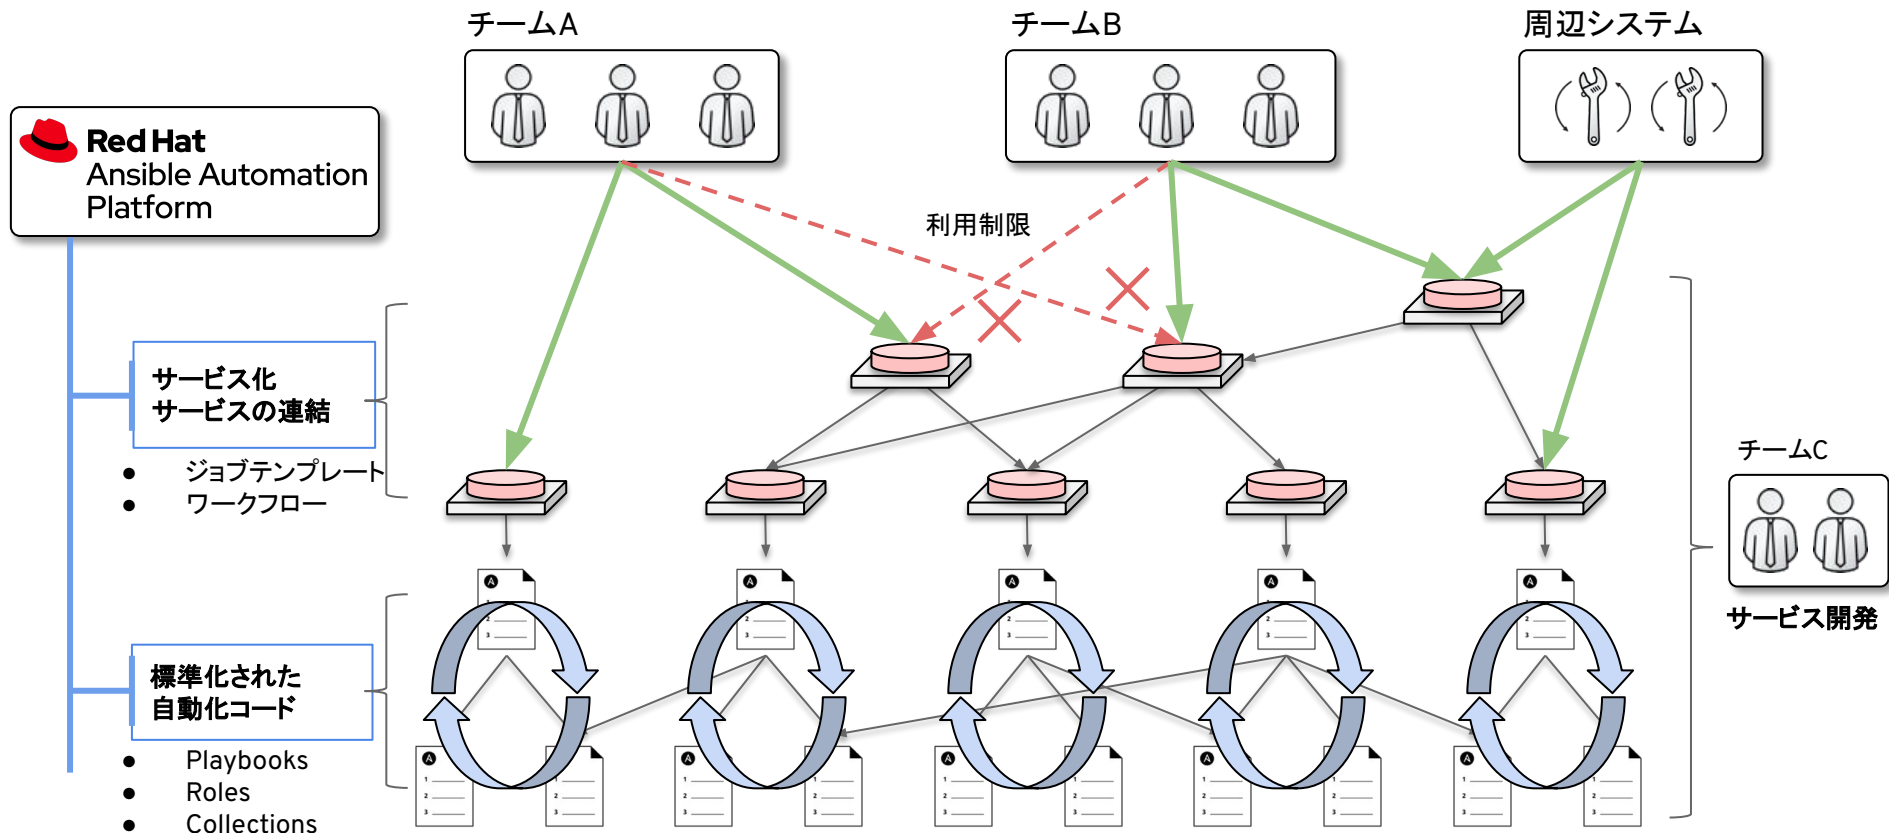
チームA

チームB

周辺システム

Red Hat
Ansible Automation Platform

利用制限

サービス化
サービスの連結

- ジョブテンプレート
- ワークフロー

チームC

サービス開発

標準化された
自動化コード

- Playbooks
- Roles
- Collections